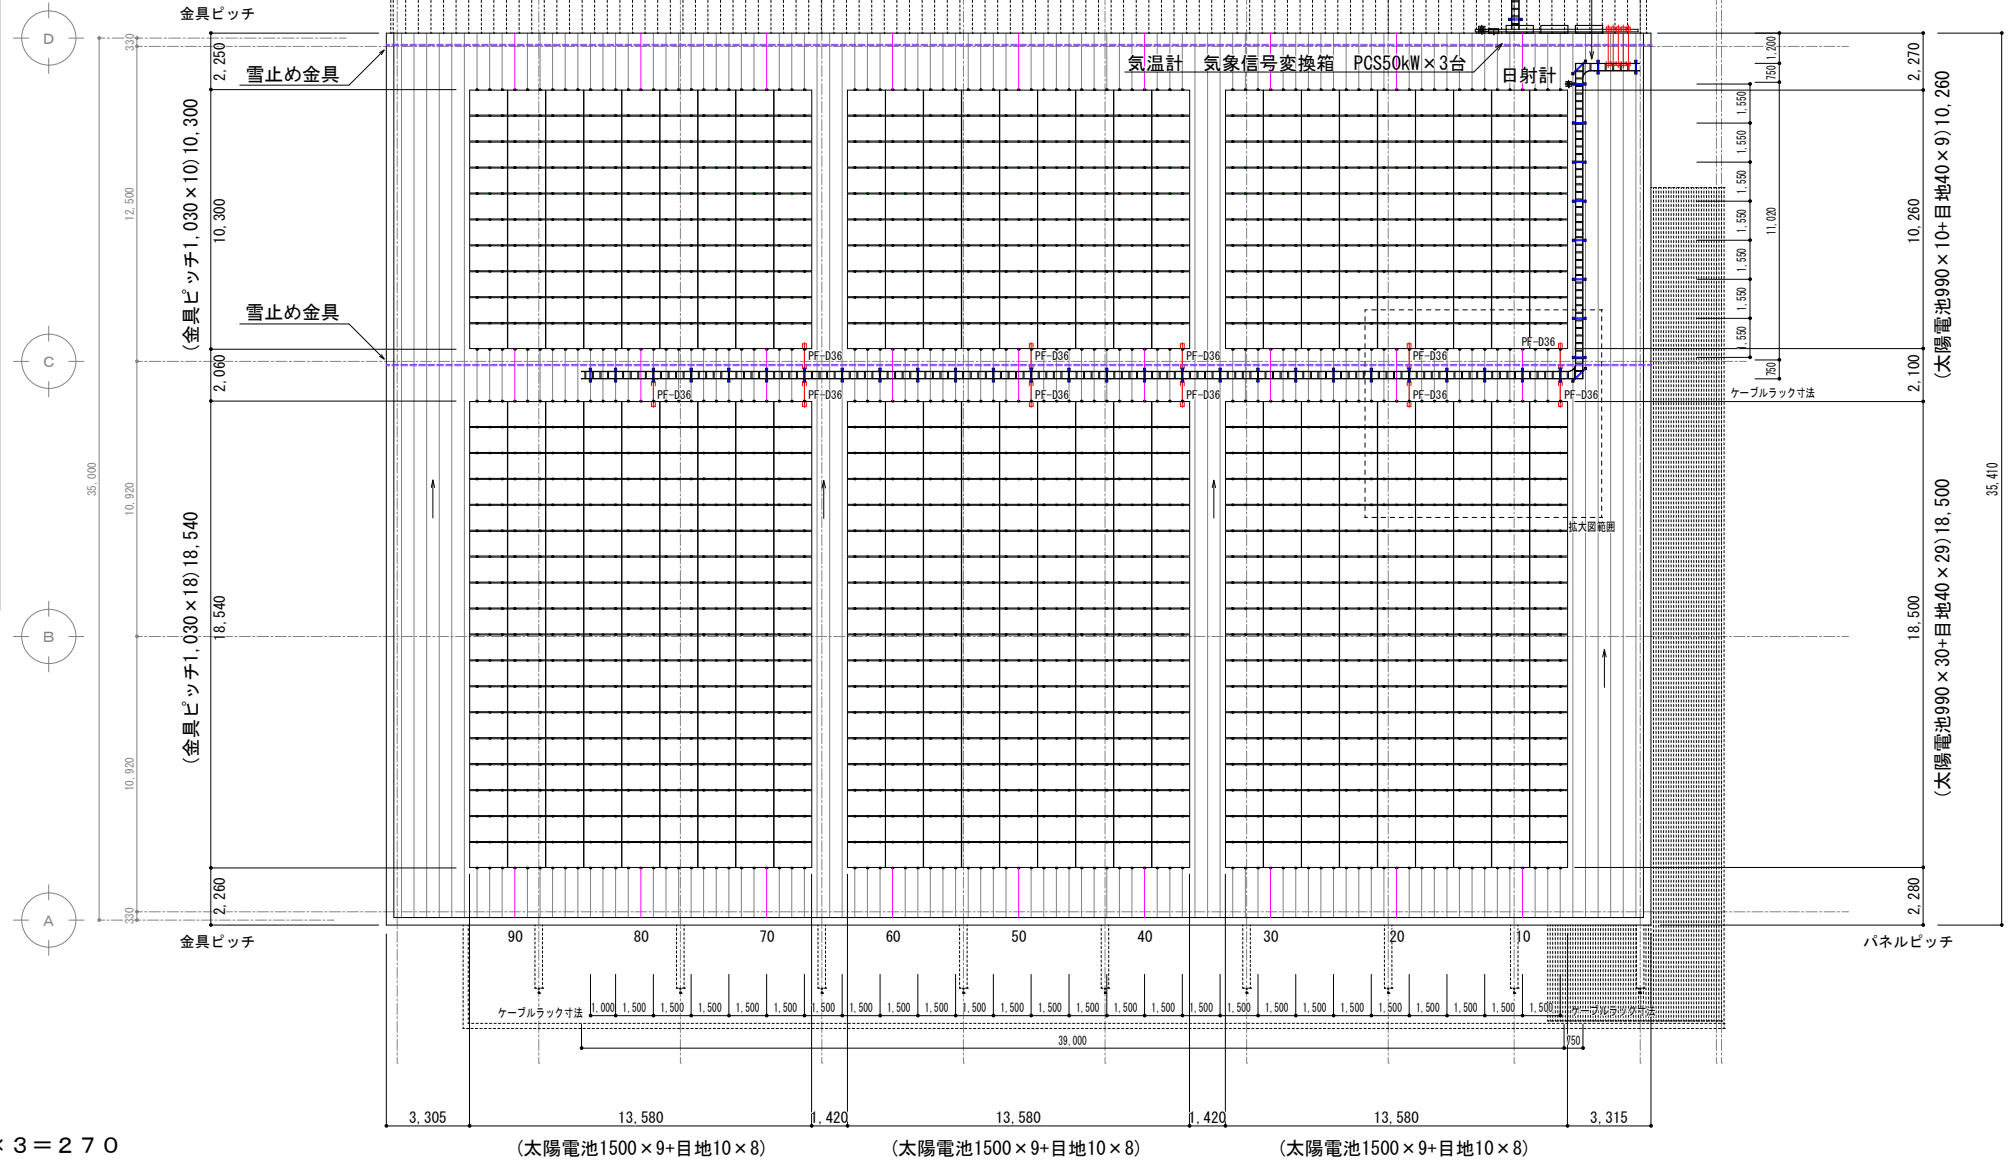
金具ピッチ

D
C
B
A

330
2,250
雪止め金具
(金具ピッチ1,030×10)10,300
10,300
12,500
雪止め金具
2,060
35,000
10,920
(金具ピッチ1,030×18)18,540
18,540
10,920
2,260
330

金具ピッチ

気温計 気象信号変換箱 PCS50kW×3台
日射計

PF-D36
PF-D36
PF-D36
PF-D36
PF-D36
PF-D36
PF-D36
PF-D36
PF-D36
PF-D36

拡大図範囲
ケーブルラック寸法

1,200
750
1,550
1,550
1,550
1,550
1,550
1,550
550
750
11,020

2,270
10,260
(太陽電池990×10+目地40×9)10,260
2,100
18,500
(太陽電池990×30+目地40×29)18,500
2,280
35,410
パネルピッチ

90 80 70 60 50 40 30 20 10

ケーブルラック寸法
1,000 1,500 1,500 1,500 1,500 1,500 1,500 1,500 1,500 1,500 1,500 1,500 1,500 1,500 1,500 1,500 1,500 1,500 1,500 1,500 1,500 1,500 1,500 1,500 1,500 1,500
ケーブルラック寸法
39,000
750

3,305
13,580
1,420
13,580
1,420
13,580
3,315
(太陽電池1500×9+目地10×8)
(太陽電池1500×9+目地10×8)
(太陽電池1500×9+目地10×8)

×3=270